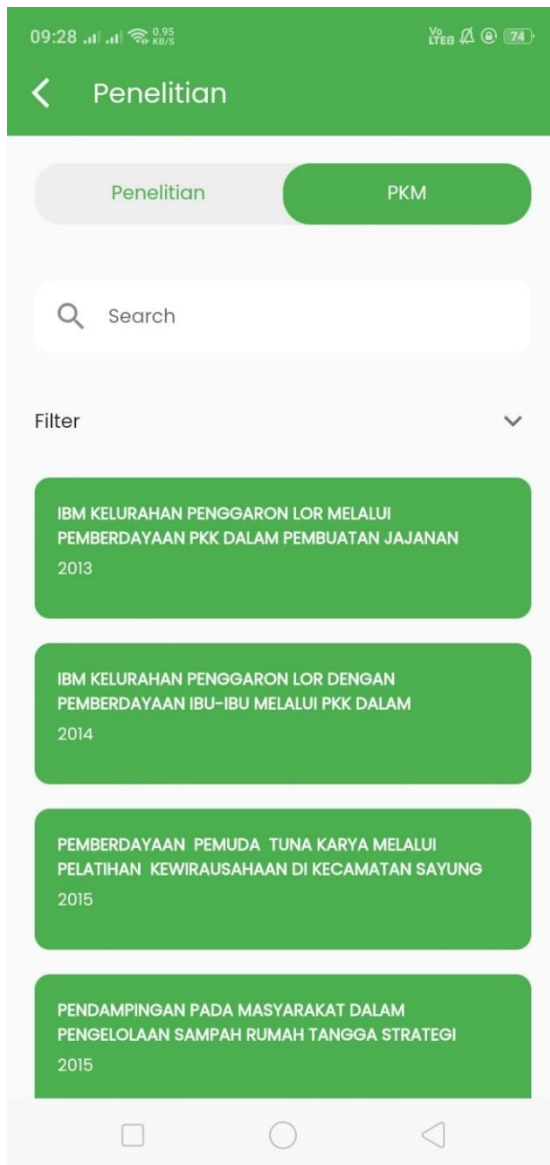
09:28 0.95 KB/S Vo LTE 74

Penelitian

Penelitian PKM

Search

Filter

IBM KELURAHAN PENGGARON LOR MELALUI PEMBERDAYAAN PKK DALAM PEMBUATAN JAJANAN
2013

IBM KELURAHAN PENGGARON LOR DENGAN PEMBERDAYAAN IBU-IBU MELALUI PKK DALAM
2014

PEMBERDAYAAN PEMUDA TUNA KARYA MELALUI PELATIHAN KEWIRAUSAHAAN DI KECAMATAN SAYUNG
2015

PENDAMPINGAN PADA MASYARAKAT DALAM PENGELOLAAN SAMPAH RUMAH TANGGA STRATEGI
2015